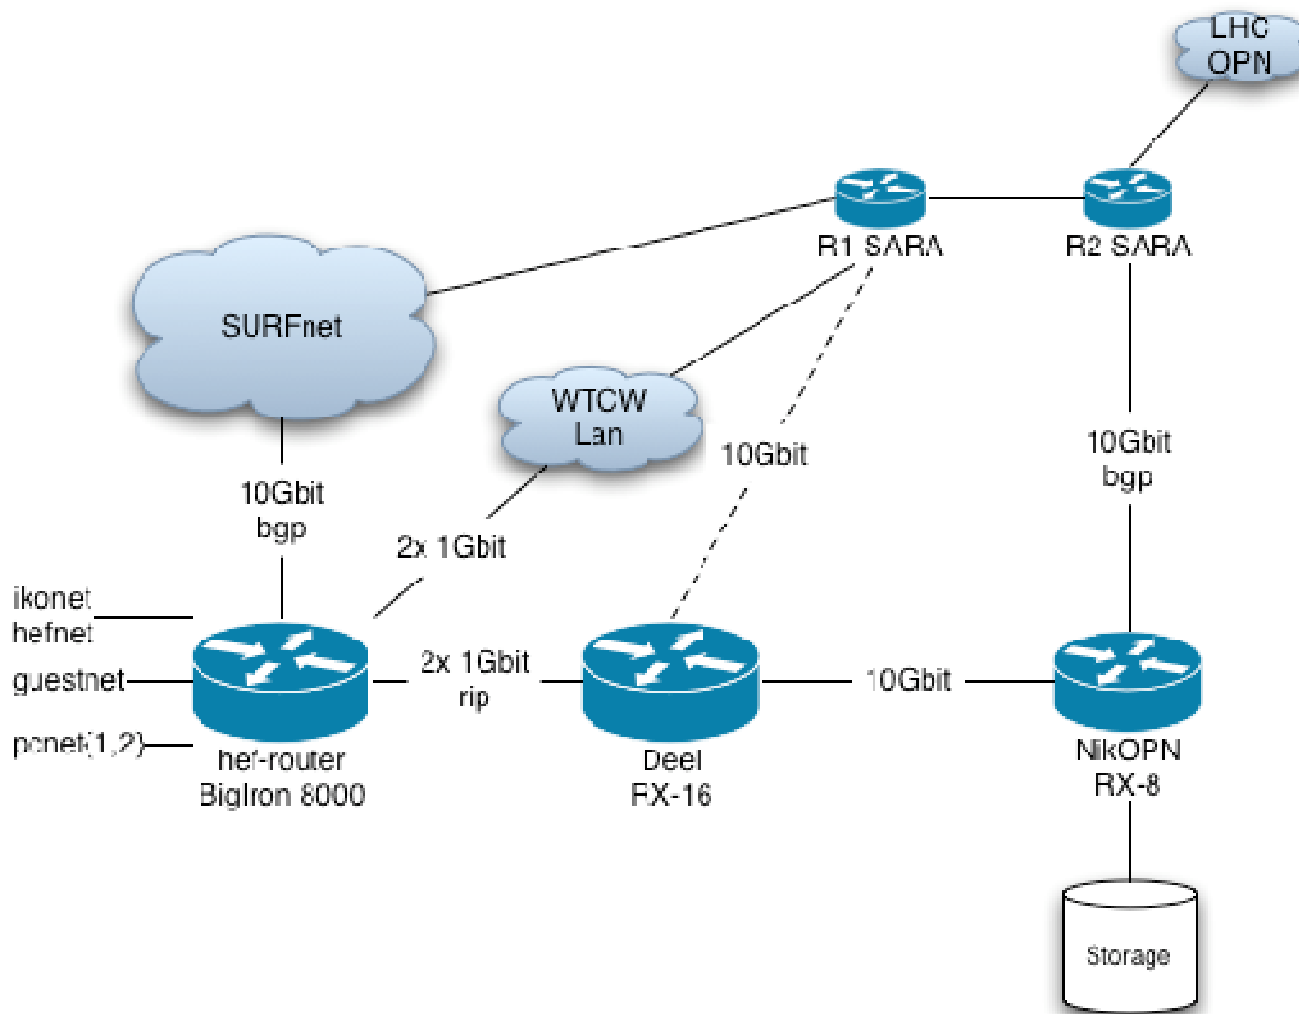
LHC OPN

R1 SARA

R2 SARA

SURFnet

WTCW Lan

10Gbit

10Gbit bgp

10Gbit bgp

2x 1Gbit

ikonet

hefnet

guestnet

pcnet(1,2)

2x 1Gbit rip

10Gbit

hef-router BigIron 8000

Deel FX-16

NikOPN RX-8

Storage